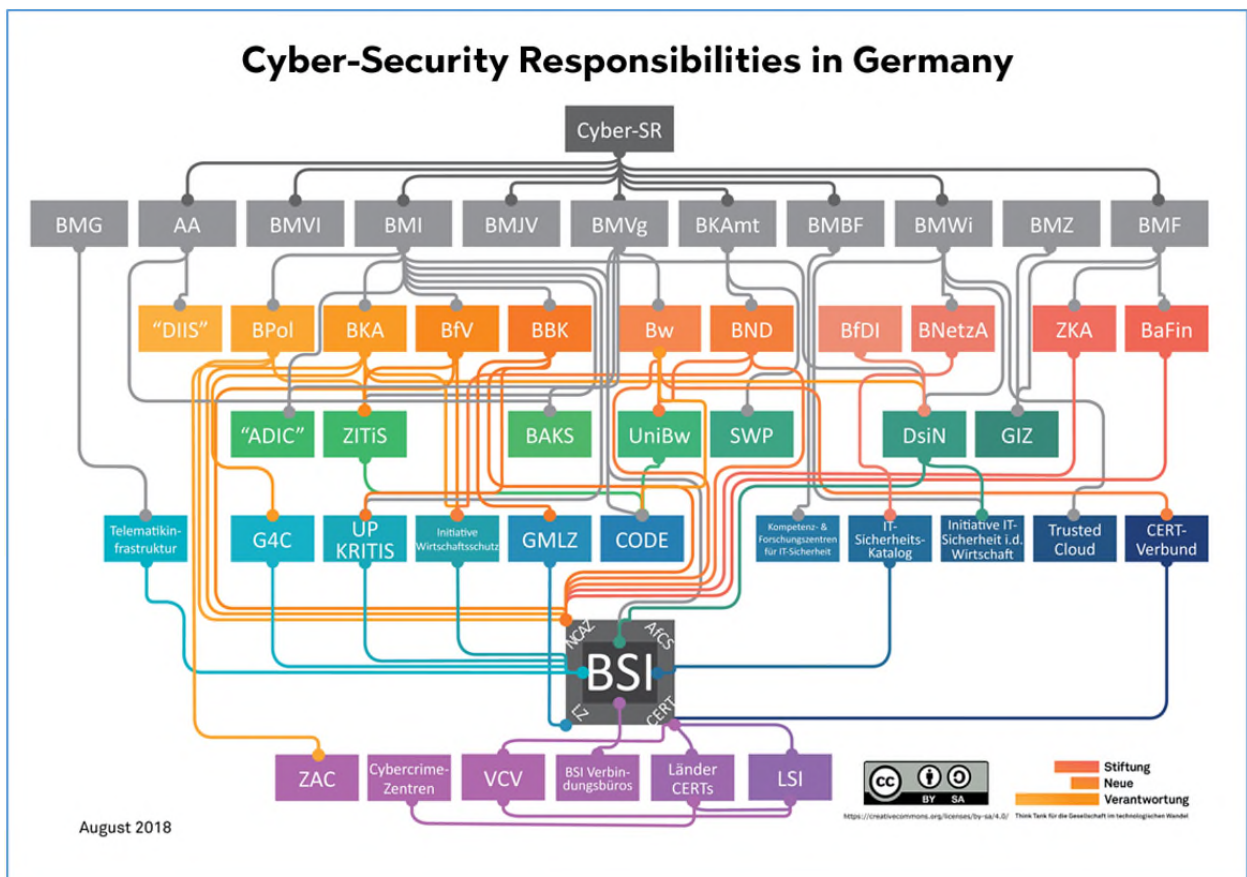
Cyber-Security Responsibilities in Germany

Cyber-SR

BMG AA BMVI BMI BMJV BMVg BKAmt BMBF BMWi BMZ BMF

"DIIS" BPol BKA BfV BBK Bw BND BfDI BNetzA ZKA BaFin

"ADIC" ZITiS BAKS UniBw SWP DsiN GIZ

Telematikinfrastruktur G4C UP KRITIS Initiative Wirtschaftsschutz GMLZ CODE Kompetenz- & Forschungszentren für IT-Sicherheit IT-Sicherheits-Katalog Initiative IT-Sicherheit i.d. Wirtschaft Trusted Cloud CERT-Verbund

NCAZ AfCS BSI LZ CERT

ZAC Cybercrime-Zentren VCV BSI Verbindungsbüros Länder CERTs LSI

cc BY SA
https://creativecommons.org/licenses/by-sa/4.0/

Stiftung Neue Verantwortung
Think Tank für die Gesellschaft im technologischen Wandel

August 2018